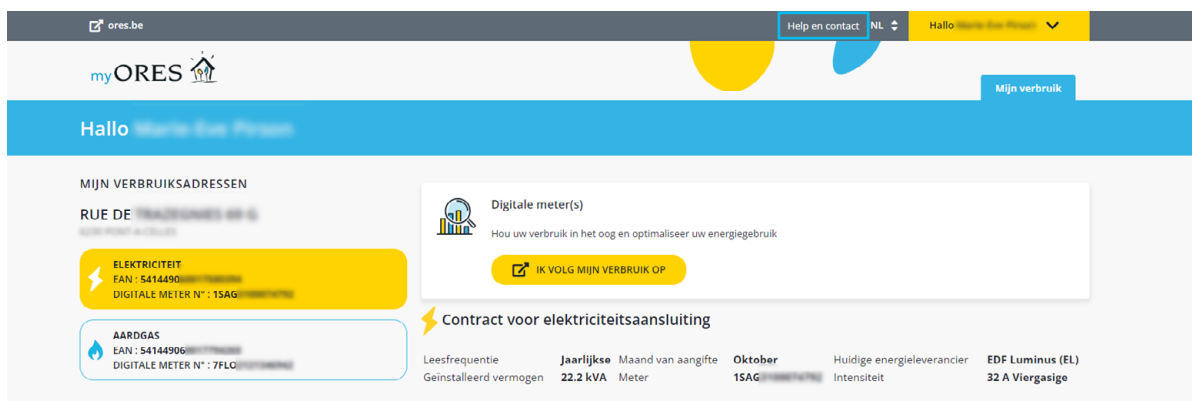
ores.be

Help en contact NL

Hallo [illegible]

myORES

Mijn verbruik

Hallo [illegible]

MIJN VERBRUIKSADRESSEN

RUE DE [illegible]

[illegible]

ELEKTRICITEIT
EAN : 5414490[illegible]
DIGITALE METER N° : 1SAG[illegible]

AARDGAS
EAN : 54144906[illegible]
DIGITALE METER N° : 7FLO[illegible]

Digitale meter(s)

Hou uw verbruik in het oog en optimaliseer uw energiegebruik

IK VOLG MIJN VERBRUIK OP

Contract voor elektriciteitsaansluiting

| Leesfrequentie | Jaarlijkse | Maand van aangifte | Oktober | Huidige energieleverancier | EDF Luminus (EL) |
|---|---|---|---|---|---|
| Geïnstalleerd vermogen | 22.2 kVA | Meter | 1SAG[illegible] | Intensiteit | 32 A Viergasige |